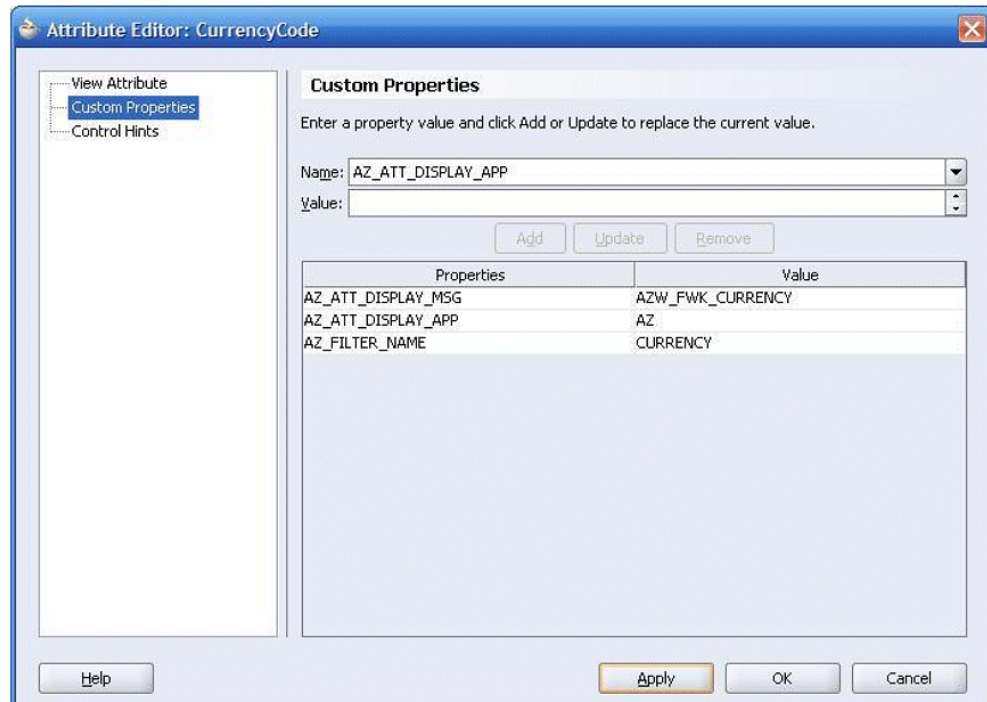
Attribute Editor: CurrencyCode

View Attribute
Custom Properties
Control Hints

Custom Properties

Enter a property value and click Add or Update to replace the current value.

Name: AZ_ATT_DISPLAY_APP
Value:

Add Update Remove

| Properties | Value |
|---|---|
| AZ_ATT_DISPLAY_MSG | AZW_FWK_CURRENCY |
| AZ_ATT_DISPLAY_APP | AZ |
| AZ_FILTER_NAME | CURRENCY |

Help
Apply OK Cancel